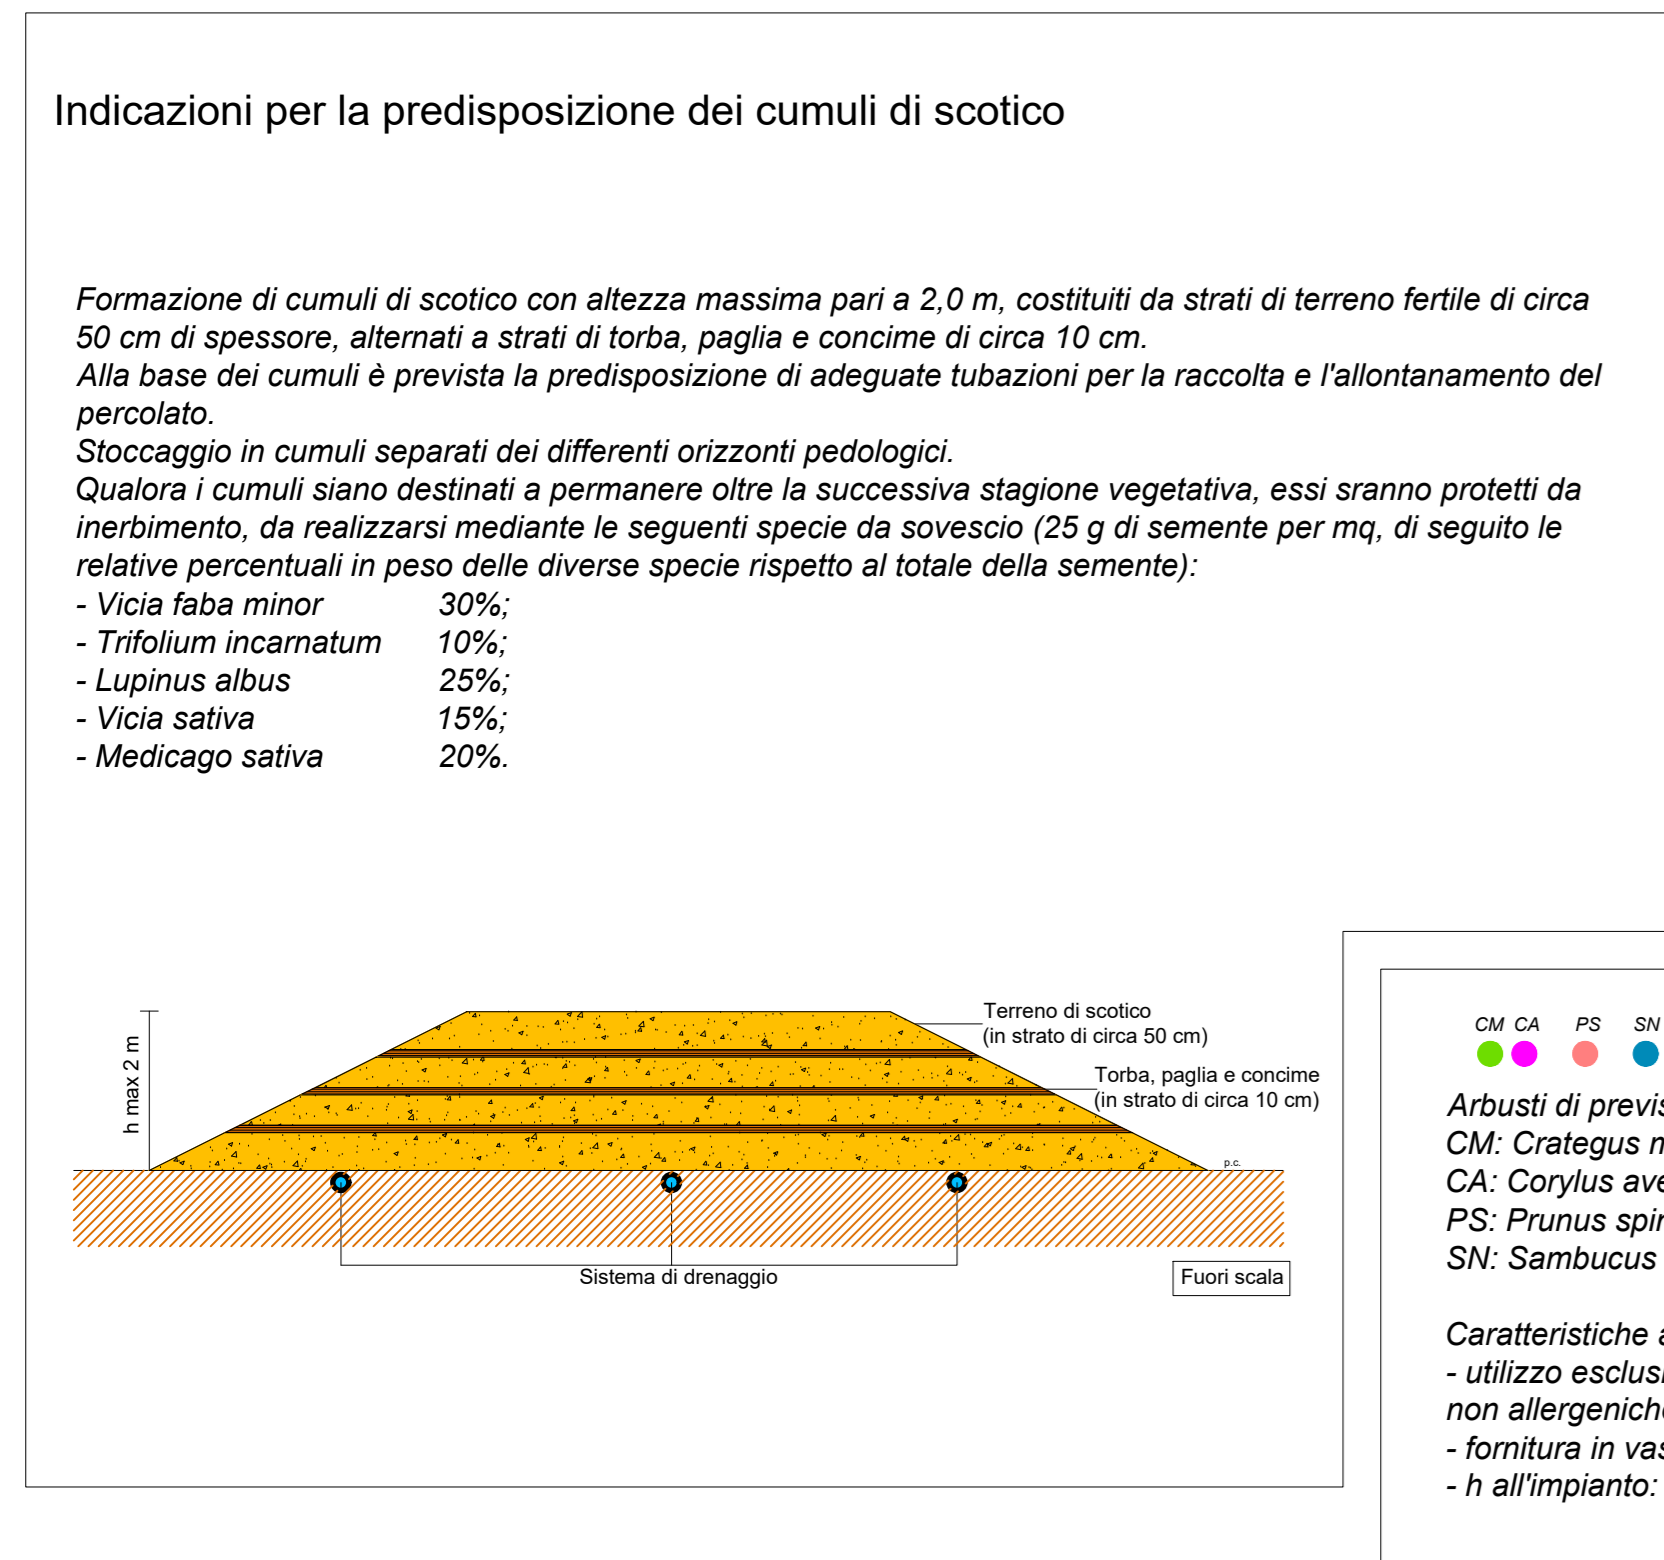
Indicazioni per la predisposizione dei cumuli di scotico

Formazione di cumuli di scotico con altezza massima pari a 2,0 m, costituiti da strati di terreno fertile di circa 50 cm di spessore, alternati a strati di torba, paglia e concime di circa 10 cm.
Alla base dei cumuli è prevista la predisposizione di adeguate tubazioni per la raccolta e l'allontanamento del percolato.
Stoccaggio in cumuli separati dei differenti orizzonti pedologici.
Qualora i cumuli siano destinati a permanere oltre la successiva stagione vegetativa, essi sranno protetti da inerbimento, da realizzarsi mediante le seguenti specie da sovescio (25 g di semente per mq, di seguito le relative percentuali in peso delle diverse specie rispetto al totale della semente):
- Vicia faba minor 30%;
- Trifolium incarnatum 10%;
- Lupinus albus 25%;
- Vicia sativa 15%;
- Medicago sativa 20%.

h max 2 m
Terreno di scotico
(in strato di circa 50 cm)
Torba, paglia e concime
(in strato di circa 10 cm)
p.c.
Sistema di drenaggio
Fuori scala

CM CA PS SN
Arbusti di previs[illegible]
CM: Crategus m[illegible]
CA: Corylus ave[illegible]
PS: Prunus spi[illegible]
SN: Sambucus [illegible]

Caratteristiche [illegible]
- utilizzo esclus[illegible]
non allergenich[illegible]
- fornitura in va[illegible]
- h all'impianto: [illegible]